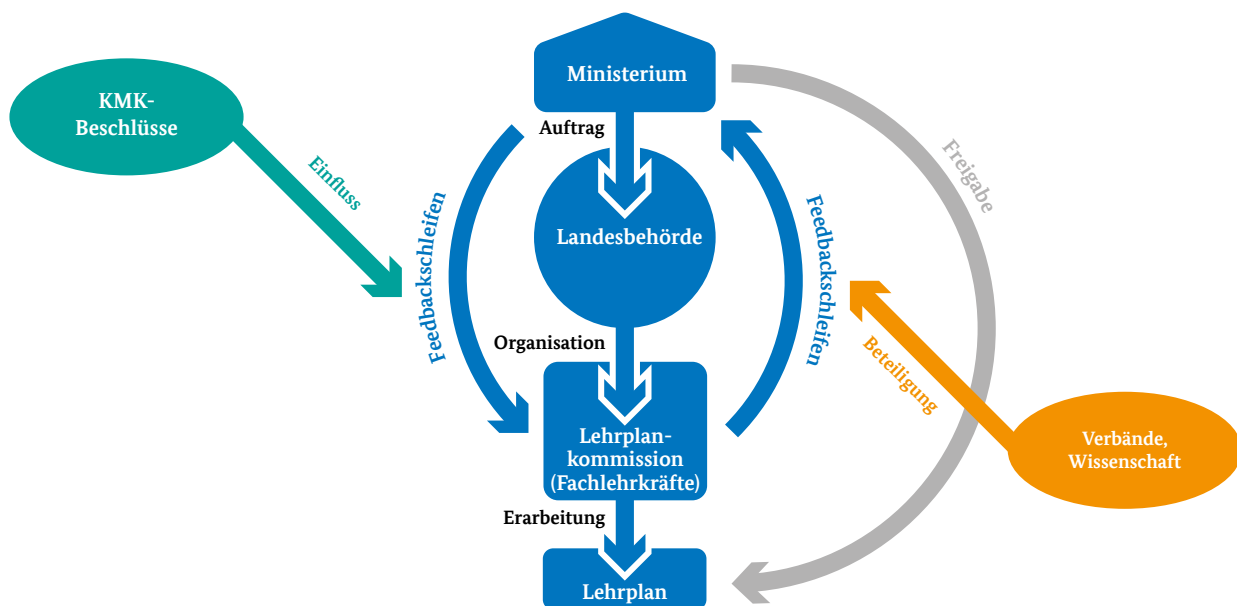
KMK-Beschlüsse

Einfluss

Ministerium

Auftrag

Landesbehörde

Feedbackschleifen

Feedbackschleifen

Freigabe

Organisation

Beteiligung

Lehrplankommission (Fachlehrkräfte)

Verbände, Wissenschaft

Erarbeitung

Lehrplan